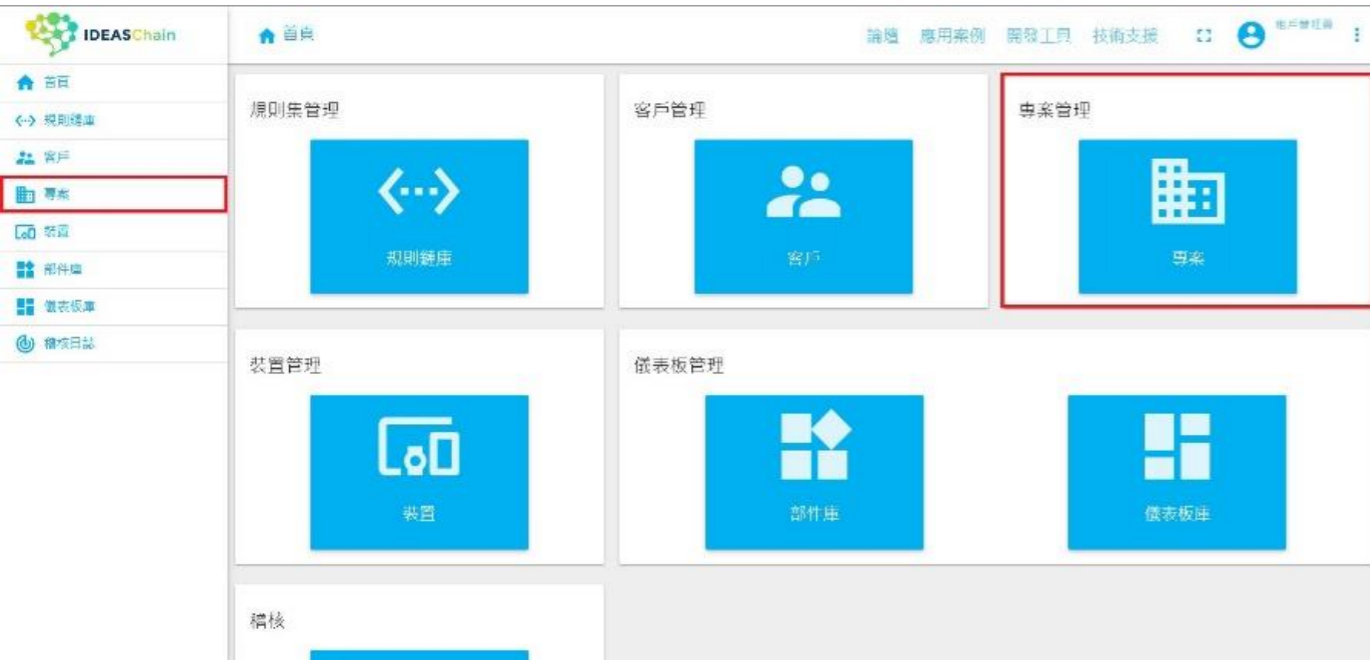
IDEASChain

首頁

論壇 應用案例 開發工具 技術支援

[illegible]

首頁
規則鏈庫
客戶
專案
裝置
部件庫
儀表板庫
稽核日誌

規則集管理

規則鏈庫

客戶管理

客戶

專案管理

專案

裝置管理

裝置

儀表板管理

部件庫

儀表板庫

稽核